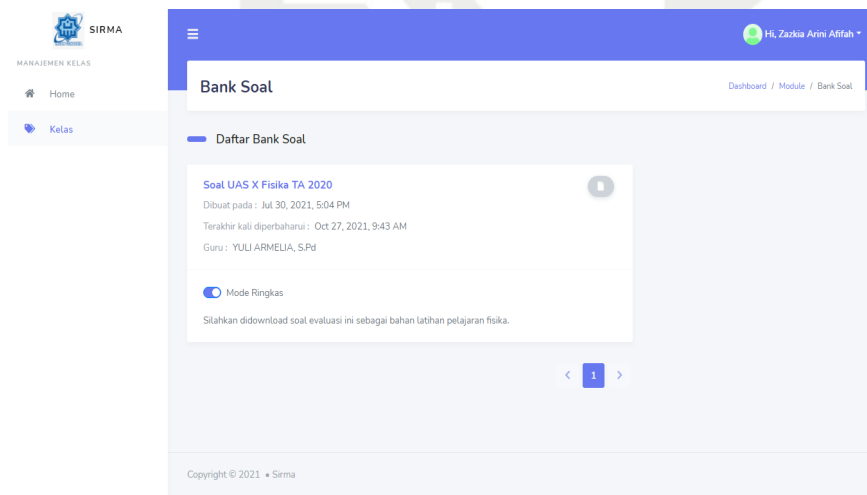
SIRMA

MANAJEMEN KELAS

Home

Kelas

Hi, Zazkia Arini Afifah

Bank Soal

Dashboard / Module / Bank Soal

Daftar Bank Soal

Soal UAS X Fisika TA 2020

Dibuat pada : Jul 30, 2021, 5:04 PM

Terakhir kali diperbaharui : Oct 27, 2021, 9:43 AM

Guru : YULI ARMELIA, S.Pd

Mode Ringkas

Silahkan didownload soal evaluasi ini sebagai bahan latihan pelajaran fisika.

‹ 1 ›

Copyright © 2021 • Sirma